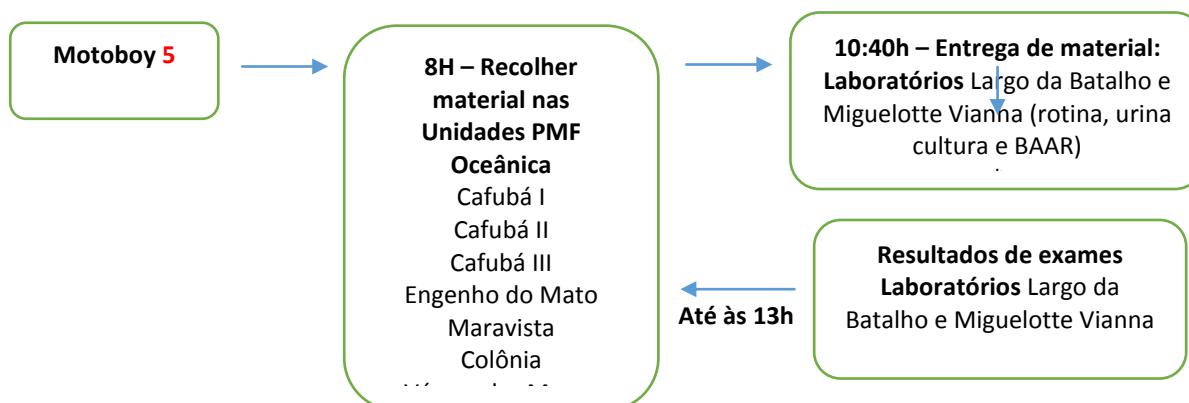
Motoboy 5

8H – Recolher material nas Unidades PMF Oceânica
Cafubá I
Cafubá II
Cafubá III
Engenho do Mato
Maravista
Colônia
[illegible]

10:40h – Entrega de material: Laboratórios Largo da Batalho e Miguelotte Vianna (rotina, urina cultura e BAAR)

Resultados de exames Laboratórios Largo da Batalho e Miguelotte Vianna

Até às 13h